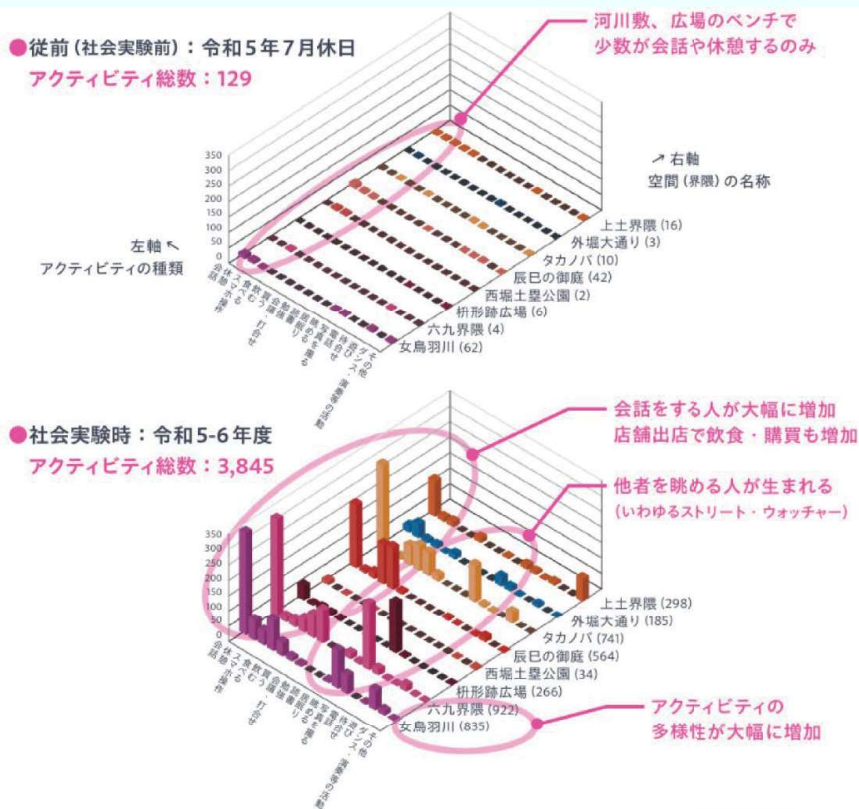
●従前（社会実験前）：令和５年７月休日
アクティビティ総数：129

河川敷、広場のベンチで
少数が会話や休憩するのみ

350
300
250
200
150
100
50
0

左軸 ↖
アクティビティの種類

↗ 右軸
空間（界隈）の名称

上土界隈 (16)
外堀大通り (3)
タカノバ (10)
辰巳の御庭 (42)
西堀土塁公園 (2)
枡形跡広場 (6)
六九界隈 (4)
女鳥羽川 (62)

会話
休む
スマホ操作
食べる
飲む
買う
会議
打合せ
勉強
読書
眺める
写真を撮る
散歩
遊び
ダンス、演奏の練習
その他

●社会実験時：令和5-6年度
アクティビティ総数：3,845

会話をする人が大幅に増加
店舗出店で飲食・購買も増加

他者を眺める人が生まれる
（いわゆるストリート・ウォッチャー）

350
300
250
200
150
100
50
0

上土界隈 (298)
外堀大通り (185)
タカノバ (741)
辰巳の御庭 (564)
西堀土塁公園 (34)
枡形跡広場 (266)
六九界隈 (922)
女鳥羽川 (835)

アクティビティの
多様性が大幅に増加

会話
休む
スマホ操作
食べる
飲む
買う
会議
打合せ
勉強
読書
眺める
写真を撮る
散歩
遊び
ダンス、演奏の練習
その他